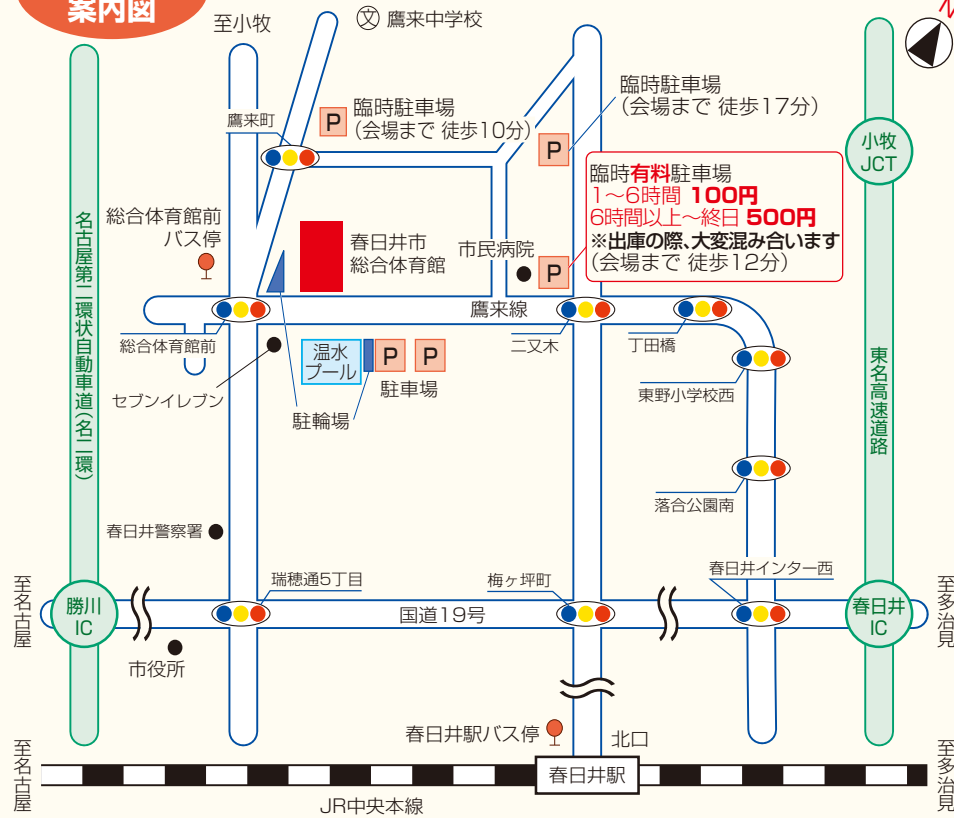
案内図

至小牧

文 鷹来中学校

鷹来町

P 臨時駐車場
(会場まで 徒歩10分)

P 臨時駐車場
(会場まで 徒歩17分)

小牧 JCT

臨時有料駐車場
1～6時間 100円
6時間以上～終日 500円
※出庫の際、大変混み合います
(会場まで 徒歩12分)

名古屋第二環状自動車道(名二環)

総合体育館前
バス停

春日井市
総合体育館

市民病院

P

鷹来線

総合体育館前

二又木

丁田橋

温水
プール

P P
駐車場

東名高速道路

セブンイレブン

駐輪場

東野小学校西

落合公園南

春日井警察署

春日井インター西

瑞穂通5丁目

梅ヶ坪町

至名古屋

勝川 IC

国道19号

春日井 IC

至多治見

市役所

春日井駅バス停

北口

至名古屋

春日井駅

至多治見

JR中央本線